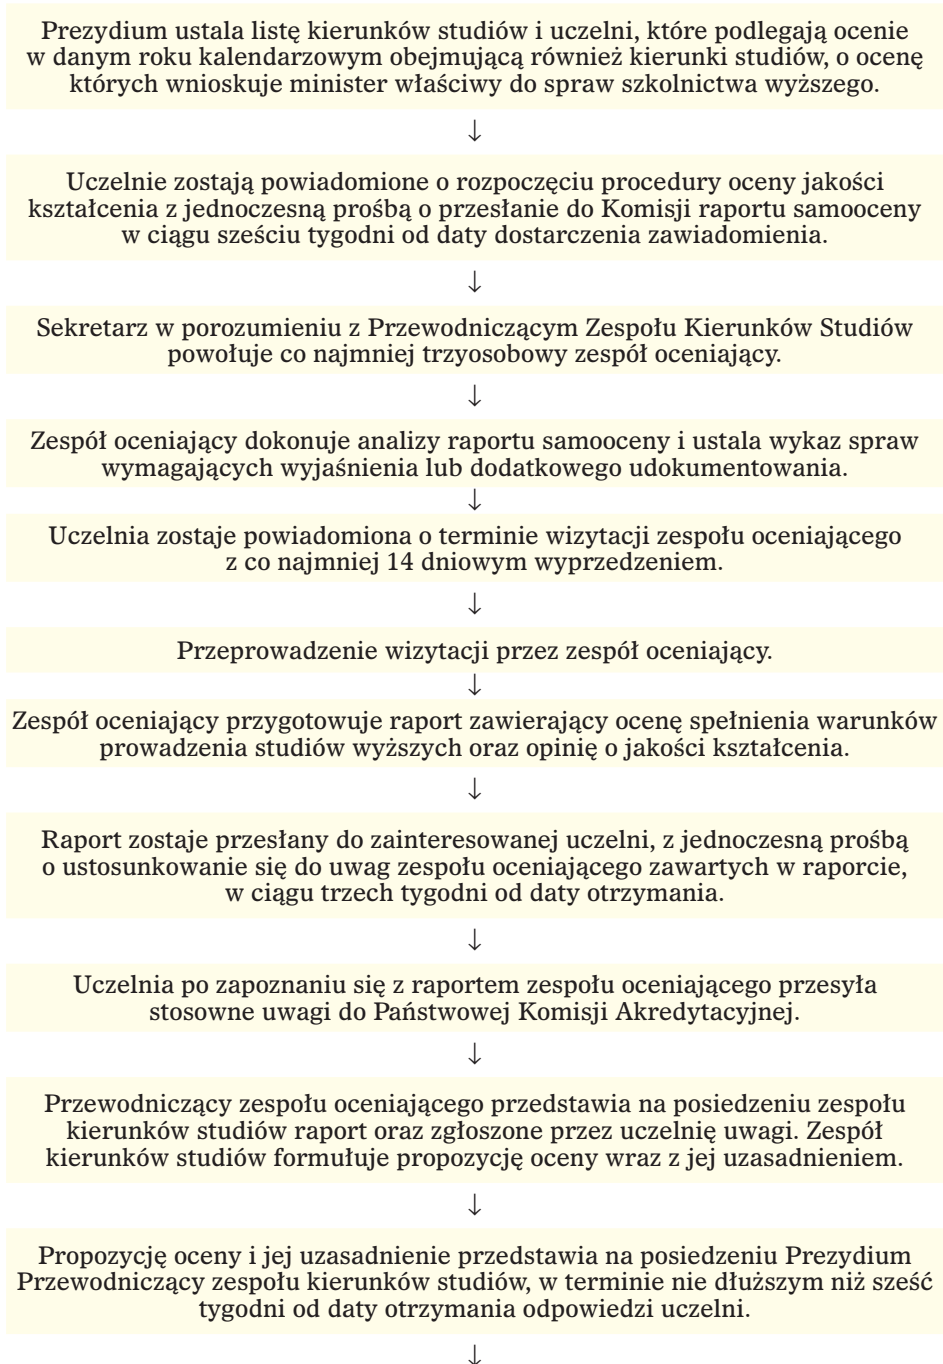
Prezydium ustala listę kierunków studiów i uczelni, które podlegają ocenie w danym roku kalendarzowym obejmującą również kierunki studiów, o ocenę których wnioskuje minister właściwy do spraw szkolnictwa wyższego.

↓

Uczelnie zostają powiadomione o rozpoczęciu procedury oceny jakości kształcenia z jednoczesną prośbą o przesłanie do Komisji raportu samooceny w ciągu sześciu tygodni od daty dostarczenia zawiadomienia.

↓

Sekretarz w porozumieniu z Przewodniczącym Zespołu Kierunków Studiów powołuje co najmniej trzyosobowy zespół oceniający.

↓

Zespół oceniający dokonuje analizy raportu samooceny i ustala wykaz spraw wymagających wyjaśnienia lub dodatkowego udokumentowania.

↓

Uczelnia zostaje powiadomiona o terminie wizytacji zespołu oceniającego z co najmniej 14 dniowym wyprzedzeniem.

↓

Przeprowadzenie wizytacji przez zespół oceniający.

↓

Zespół oceniający przygotowuje raport zawierający ocenę spełnienia warunków prowadzenia studiów wyższych oraz opinię o jakości kształcenia.

↓

Raport zostaje przesłany do zainteresowanej uczelni, z jednoczesną prośbą o ustosunkowanie się do uwag zespołu oceniającego zawartych w raporcie, w ciągu trzech tygodni od daty otrzymania.

↓

Uczelnia po zapoznaniu się z raportem zespołu oceniającego przesyła stosowne uwagi do Państwowej Komisji Akredytacyjnej.

↓

Przewodniczący zespołu oceniającego przedstawia na posiedzeniu zespołu kierunków studiów raport oraz zgłoszone przez uczelnię uwagi. Zespół kierunków studiów formułuje propozycję oceny wraz z jej uzasadnieniem.

↓

Propozycję oceny i jej uzasadnienie przedstawia na posiedzeniu Prezydium Przewodniczący zespołu kierunków studiów, w terminie nie dłuższym niż sześć tygodni od daty otrzymania odpowiedzi uczelni.

↓